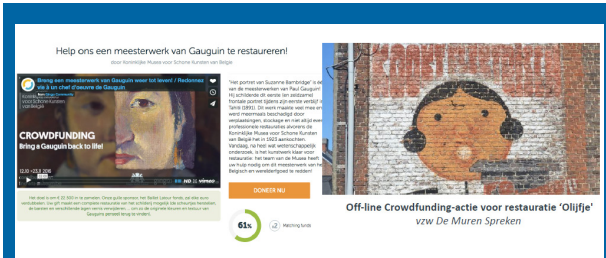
Help ons een meesterwerk van Gauguin te restaureren!

door Koninklijke Musea voor Schone Kunsten van België

Breng een meesterwerk van Gauguin weer tot leven! / Redonnez vie à un chef d'oeuvre de Gauguin

CROWDFUNDING
Bring a Gauguin back to life!

12.00 → 23.8.2016

vimeo

"Het portret van Suzanne Bambridge" is een meesterwerk van Paul Gauguin! Hij schilderde dit eerste, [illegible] frontale portret tijdens zijn eerste verblijf in Tahiti (1891). Dit werk maakte veel mee en werd meermaals beschadigd door verdakeringen, slockage en niet altijd even professionele restauraties. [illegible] Koninklijke Musea voor Schone Kunsten van België in 1923 aangekocht. Vandaag, na heel wat wetenschappelijk onderzoek, is het kunstwerk klaar voor restauratie; het team van de Musea heeft uw hulp nodig om dit meesterwerk van het Belgisch en wereldkunsterfgoed te redden!

DONEER NU

61%

Matching funds

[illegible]

Off-line Crowdfunding-actie voor restauratie 'Olijfje'
vzw De Muren Spreken